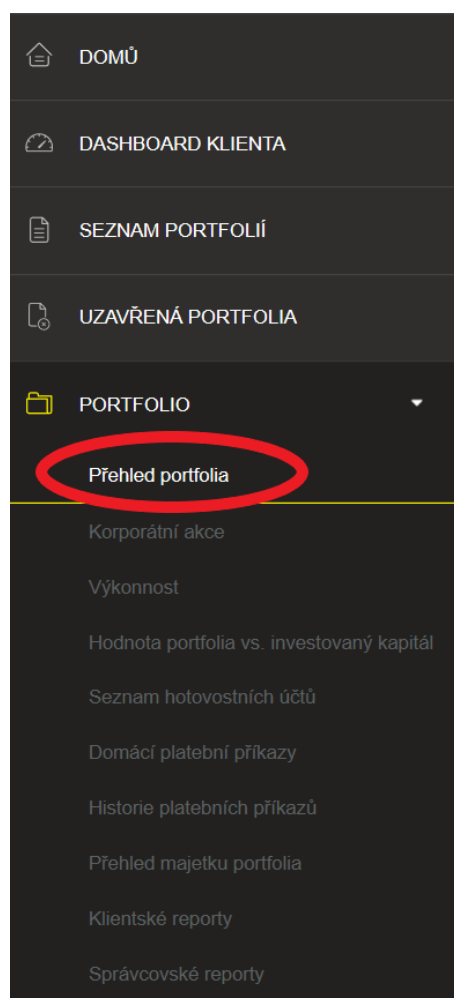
DOMŮ

DASHBOARD KLIENTA

SEZNAM PORTFOLIÍ

UZAVŘENÁ PORTFOLIA

PORTFOLIO

Přehled portfolia

Korporátní akce

Výkonnost

Hodnota portfolia vs. investovaný kapitál

Seznam hotovostních účtů

Domácí platební příkazy

Historie platebních příkazů

Přehled majetku portfolia

Klientské reporty

Správcovské reporty